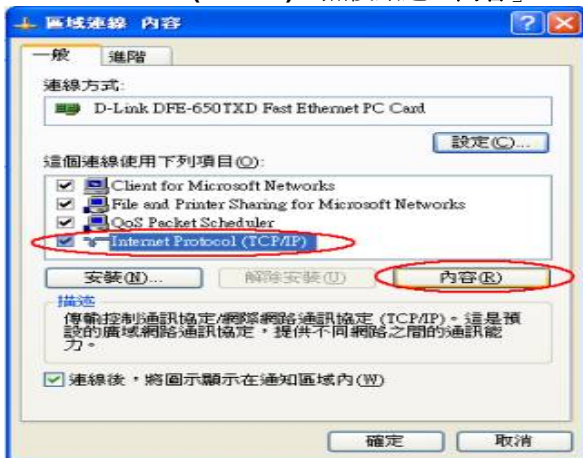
區域連線 內容

一般 進階

連線方式:

D-Link DFE-650TXD Fast Ethernet PC Card

設定(C)...

這個連線使用下列項目(O):

Client for Microsoft Networks
File and Printer Sharing for Microsoft Networks
QoS Packet Scheduler
Internet Protocol (TCP/IP)

安裝(N)... 解除安裝(U) 內容(R)

描述
傳輸控制通訊協定/網際網路通訊協定 (TCP/IP)。這是預設的廣域網路通訊協定,提供不同網路之間的通訊能力。

連線後,將圖示顯示在通知區域內(W)

確定 取消